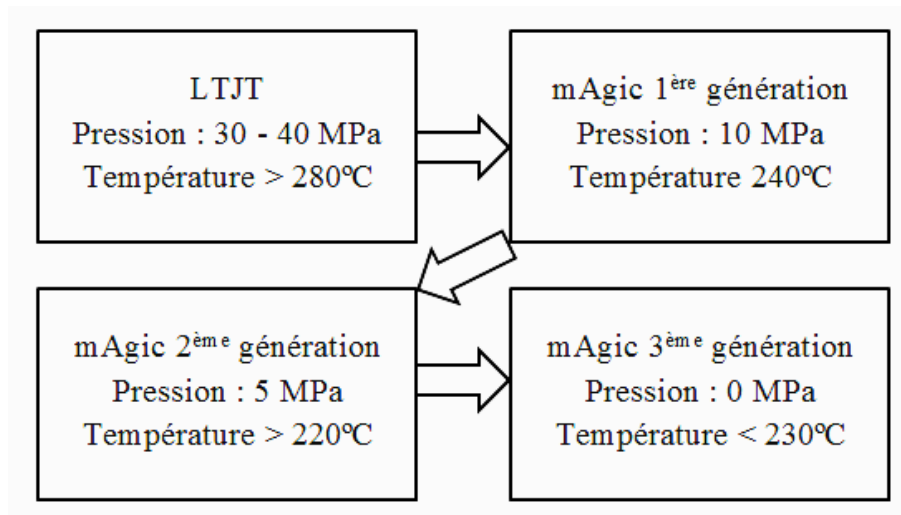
LTJT
Pression : 30 - 40 MPa
Température > 280ºC

mAgic 1$^{\text{ère}}$ génération
Pression : 10 MPa
Température 240ºC

mAgic 2$^{\text{ème}}$ génération
Pression : 5 MPa
Température > 220ºC

mAgic 3$^{\text{ème}}$ génération
Pression : 0 MPa
Température < 230ºC